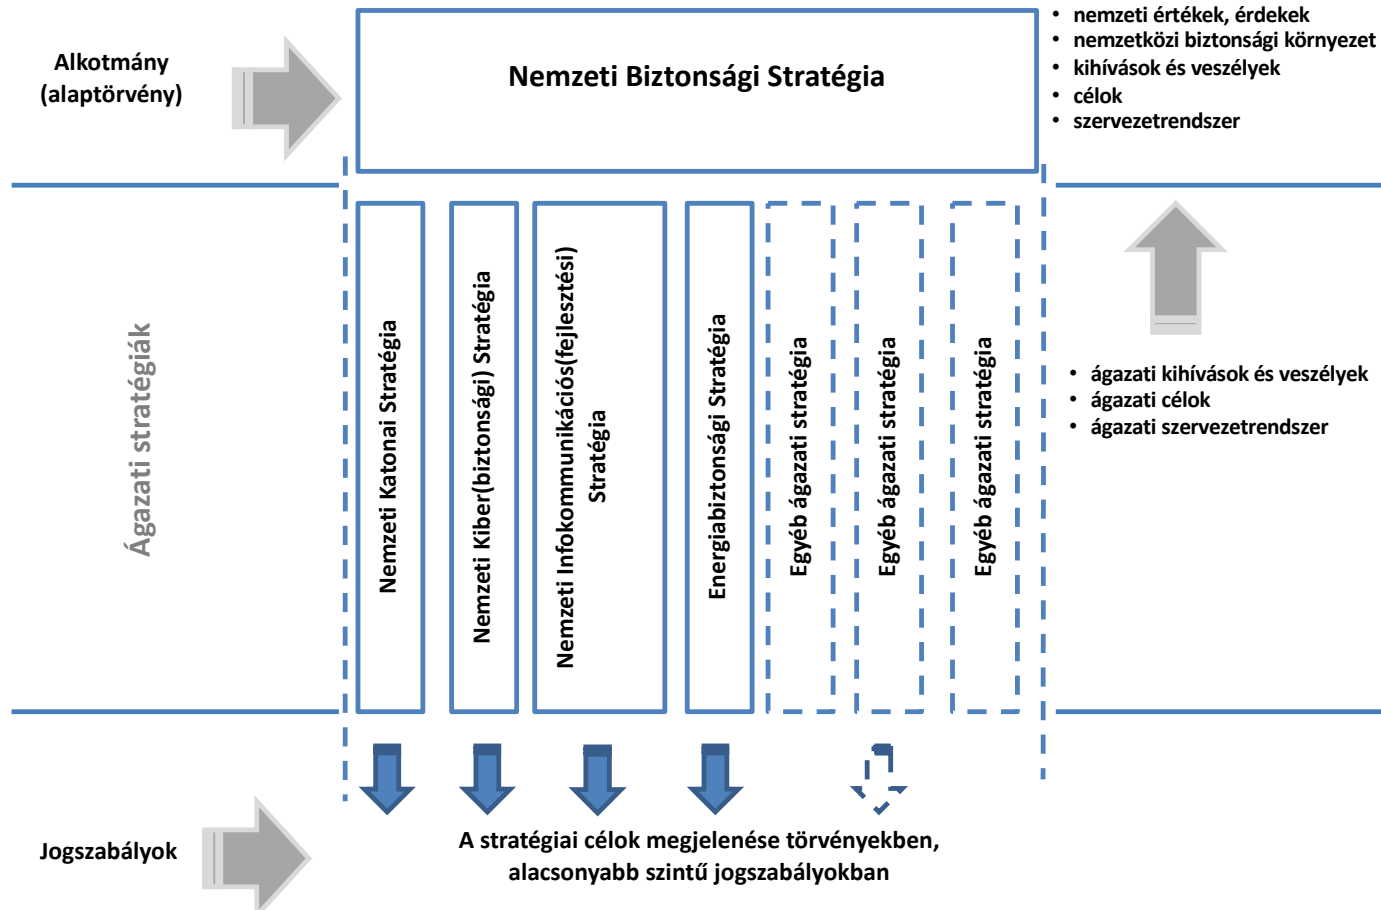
Alkotmány (alaptörvény)

Nemzeti Biztonsági Stratégia

- nemzeti értékek, érdekek
- nemzetközi biztonsági környezet
- kihívások és veszélyek
- célok
- szervezetrendszer

Ágazati stratégiák

Nemzeti Katonai Stratégia

Nemzeti Kiber(biztonsági) Stratégia

Nemzeti Infokommunikációs(fejlesztési) Stratégia

Energiabiztonsági Stratégia

Egyéb ágazati stratégia

Egyéb ágazati stratégia

Egyéb ágazati stratégia

- ágazati kihívások és veszélyek
- ágazati célok
- ágazati szervezetrendszer

Jogszabályok

A stratégiai célok megjelenése törvényekben, alacsonyabb szintű jogszabályokban